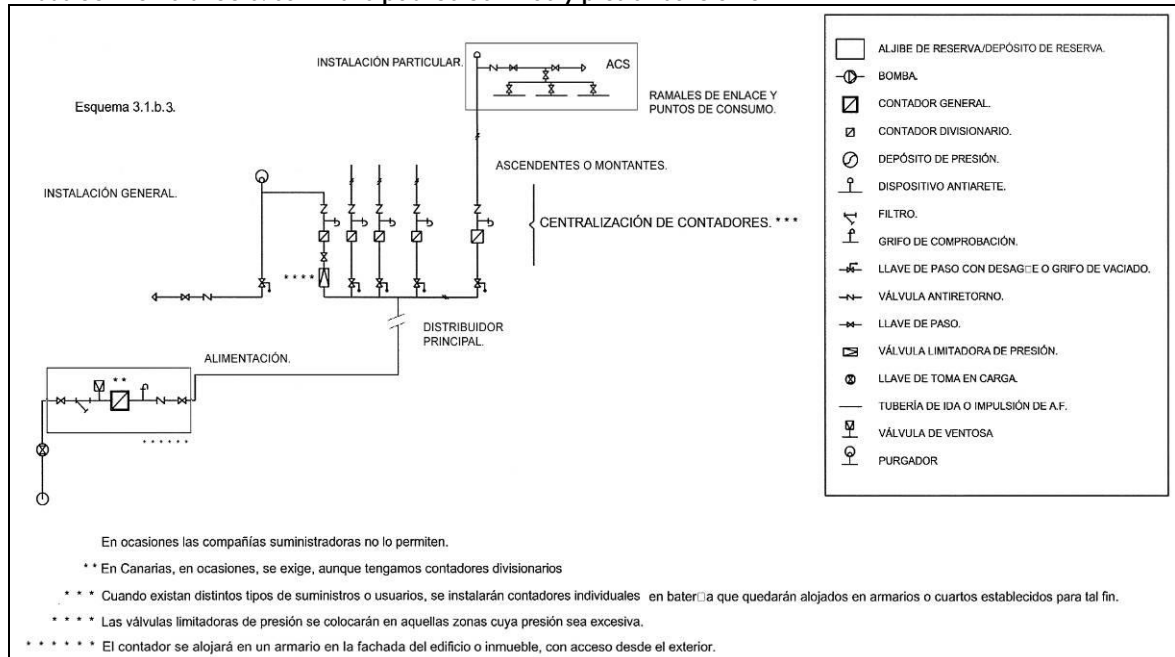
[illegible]

INSTALACIÓN PARTICULAR.

ACS

RAMALES DE ENLACE Y PUNTOS DE CONSUMO.

Esquema 3.1.b.3.

ASCENDENTES O MONTANTES.

INSTALACIÓN GENERAL.

CENTRALIZACIÓN DE CONTADORES. * * *

* * * *

DISTRIBUIDOR PRINCIPAL.

ALIMENTACIÓN.

* *

* * * * * *

ALJIBE DE RESERVA/DEPÓSITO DE RESERVA.
BOMBA.
CONTADOR GENERAL.
CONTADOR DIVISIONARIO.
DEPÓSITO DE PRESIÓN.
DISPOSITIVO ANTIARETE.
FILTRO.
GRIFO DE COMPROBACIÓN.
LLAVE DE PASO CON DESAG□E O GRIFO DE VACIADO.
VÁLVULA ANTIRETORNO.
LLAVE DE PASO.
VÁLVULA LIMITADORA DE PRESIÓN.
LLAVE DE TOMA EN CARGA.
TUBERÍA DE IDA O IMPULSIÓN DE A.F.
VÁLVULA DE VENTOSA
PURGADOR

En ocasiones las compañías suministradoras no lo permiten.

* * En Canarias, en ocasiones, se exige, aunque tengamos contadores divisionarios

* * * Cuando existan distintos tipos de suministros o usuarios, se instalarán contadores individuales en bater□a que quedarán alojados en armarios o cuartos establecidos para tal fin.

* * * * Las válvulas limitadoras de presión se colocarán en aquellas zonas cuya presión sea excesiva.

* * * * * * El contador se alojará en un armario en la fachada del edificio o inmueble, con acceso desde el exterior.